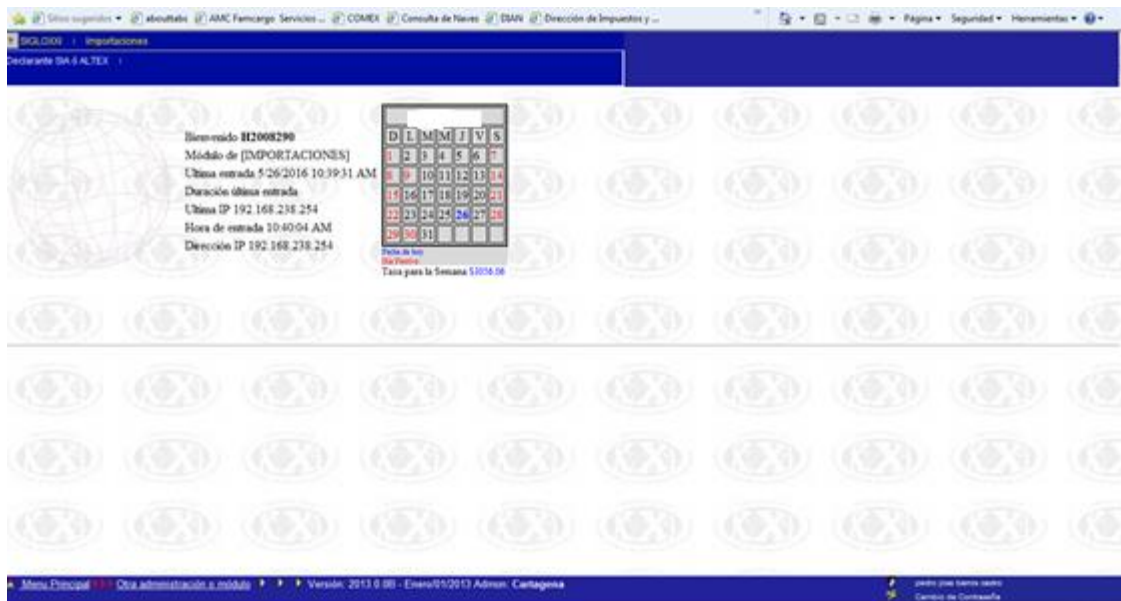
Sitios sugeridos ▾ abouttabs AMC Ferrocargo Servicios ... COMEX Consulta de Naves DIAN Dirección de Impuestos y ... Página ▾ Seguridad ▾ Herramientas ▾

SIGLO XXI › Importaciones
Declarante SIA-S ALTEX ›

Bienvenido H2008290
Módulo de [IMPORTACIONES]
Ultima entrada 5/26/2016 10:39:31 AM
Duración última entrada
Ultima IP 192.168.238.254
Hora de entrada 10:40:04 AM
Dirección IP 192.168.238.254

| D | L | M | M | J | V | S |
|---|---|---|---|---|---|---|
| 1 | 2 | 3 | 4 | 5 | 6 | 7 |
| 8 | 9 | 10 | 11 | 12 | 13 | 14 |
| 15 | 16 | 17 | 18 | 19 | 20 | 21 |
| 22 | 23 | 24 | 25 | 26 | 27 | 28 |
| 29 | 30 | 31 | | | | |

Fecha de hoy
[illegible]
Tasa para la Semana $3036.06

Menu Principal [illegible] Otra administración o módulo ▸ ▸ ▸ Versión: 2013.0.00 - Enero/01/2013 Admon: Cartagena
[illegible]
Cambio de Contraseña